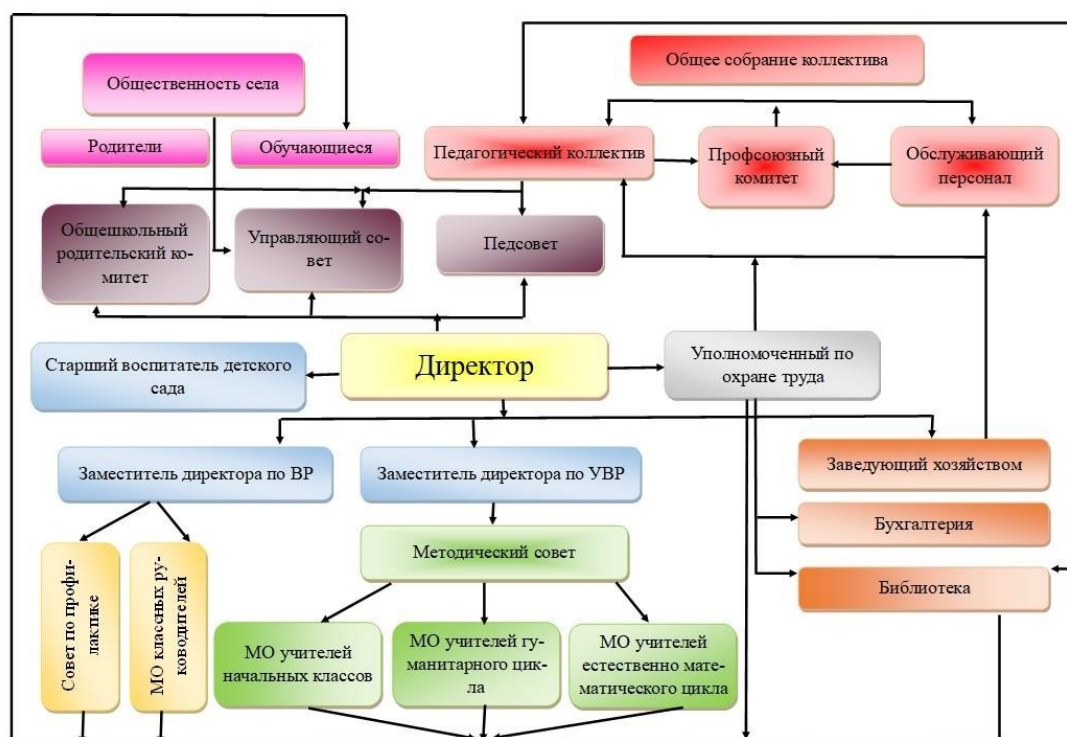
Общественность села

Родители

Обучающиеся

Общее собрание коллектива

Педагогический коллектив

Профсоюзный комитет

Обслуживающий персонал

Общешкольный родительский комитет

Управляющий совет

Педсовет

Старший воспитатель детского сада

Директор

Уполномоченный по охране труда

Заместитель директора по ВР

Заместитель директора по УВР

Заведующий хозяйством

Бухгалтерия

Методический совет

Библиотека

Совет по профилактике

МО классных руководителей

МО учителей начальных классов

МО учителей гуманитарного цикла

МО учителей естественно математического цикла